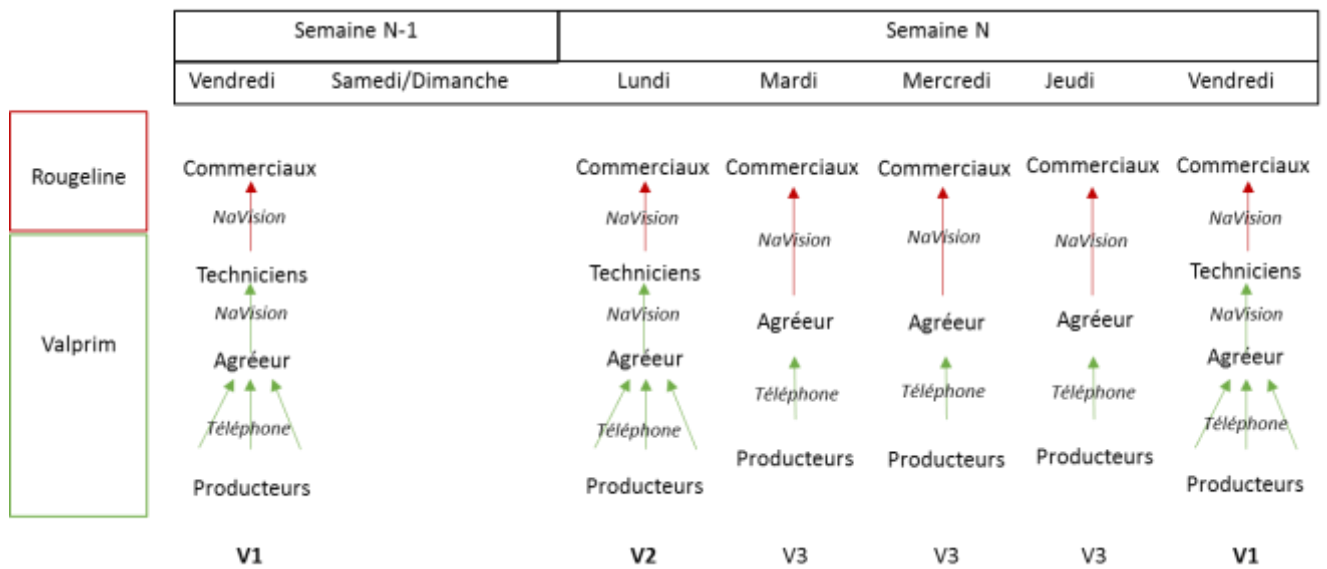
| Semaine N-1 | | Semaine N | | | | |
|---|---|---|---|---|---|---|
| Vendredi | Samedi/Dimanche | Lundi | Mardi | Mercredi | Jeudi | Vendredi |

Rougeline

Valprim

Commerciaux
NaVision
Techniciens
NaVision
Agréeur
Téléphone
Producteurs

V1

Commerciaux
NaVision
Techniciens
NaVision
Agréeur
Téléphone
Producteurs

V2

Commerciaux
NaVision
Agréeur
Téléphone
Producteurs

V3

Commerciaux
NaVision
Agréeur
Téléphone
Producteurs

V3

Commerciaux
NaVision
Agréeur
Téléphone
Producteurs

V3

Commerciaux
NaVision
Techniciens
NaVision
Agréeur
Téléphone
Producteurs

V1